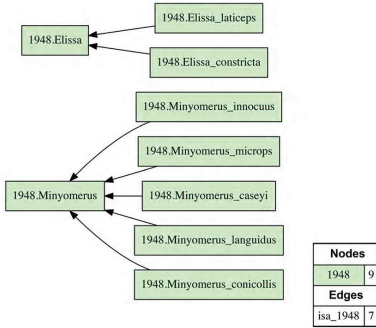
1948.Elissa_laticeps

1948.Elissa

1948.Elissa_constricta

1948.Minyomerus_innocuus

1948.Minyomerus_microps

1948.Minyomerus

1948.Minyomerus_caseyi

1948.Minyomerus_languidus

1948.Minyomerus_conicollis

| Nodes | |
|---|---|
| 1948 | 9 |
| **Edges** | |
| isa_1948 | 7 |